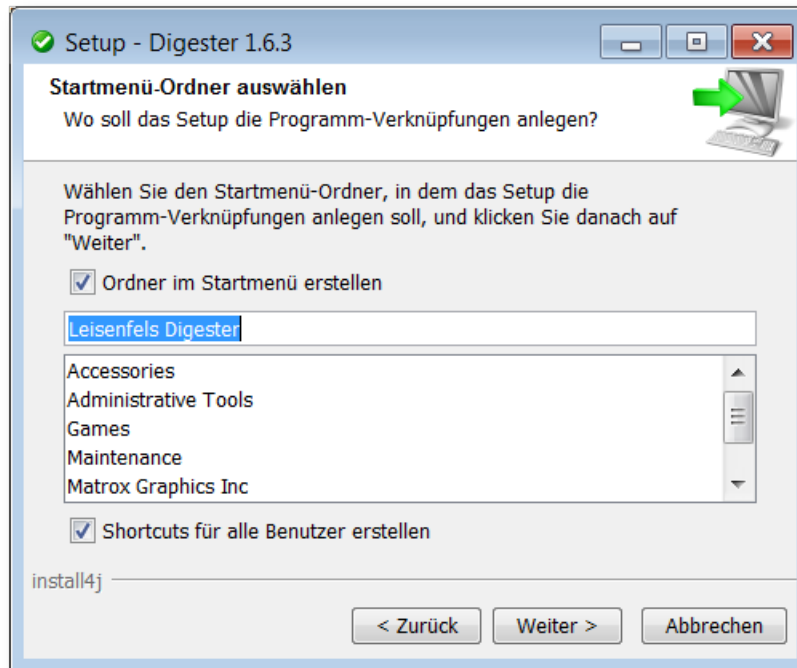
Setup - Digester 1.6.3

Startmenü-Ordner auswählen
Wo soll das Setup die Programm-Verknüpfungen anlegen?

Wählen Sie den Startmenü-Ordner, in dem das Setup die Programm-Verknüpfungen anlegen soll, und klicken Sie danach auf "Weiter".

Ordner im Startmenü erstellen

Leisenfels Digester

Accessories
Administrative Tools
Games
Maintenance
Matrox Graphics Inc

Shortcuts für alle Benutzer erstellen

install4j

< Zurück
Weiter >
Abbrechen